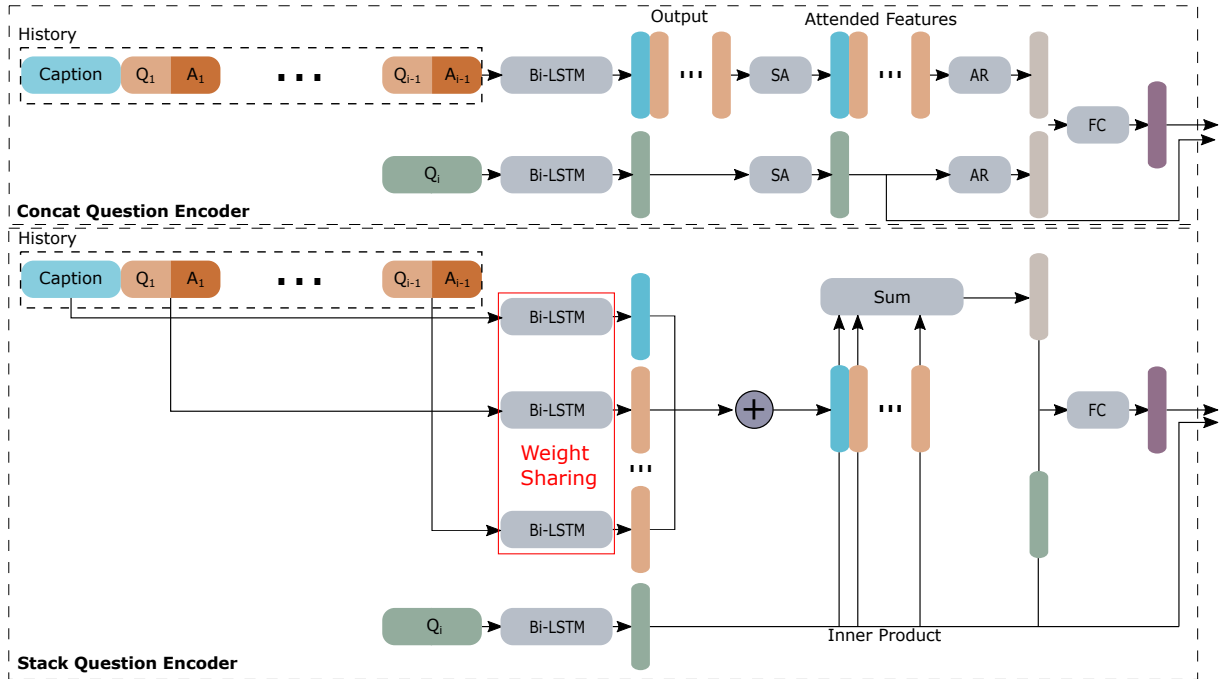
History

Caption $Q_1$ $A_1$ ... $Q_{i-1}$ $A_{i-1}$

Bi-LSTM

Output

...

SA

Attended Features

...

AR

FC

$Q_i$

Bi-LSTM

SA

AR

Concat Question Encoder

History

Caption $Q_1$ $A_1$ ... $Q_{i-1}$ $A_{i-1}$

Bi-LSTM

Bi-LSTM

Weight Sharing

Bi-LSTM

...

+

Sum

...

FC

$Q_i$

Bi-LSTM

Inner Product

Stack Question Encoder